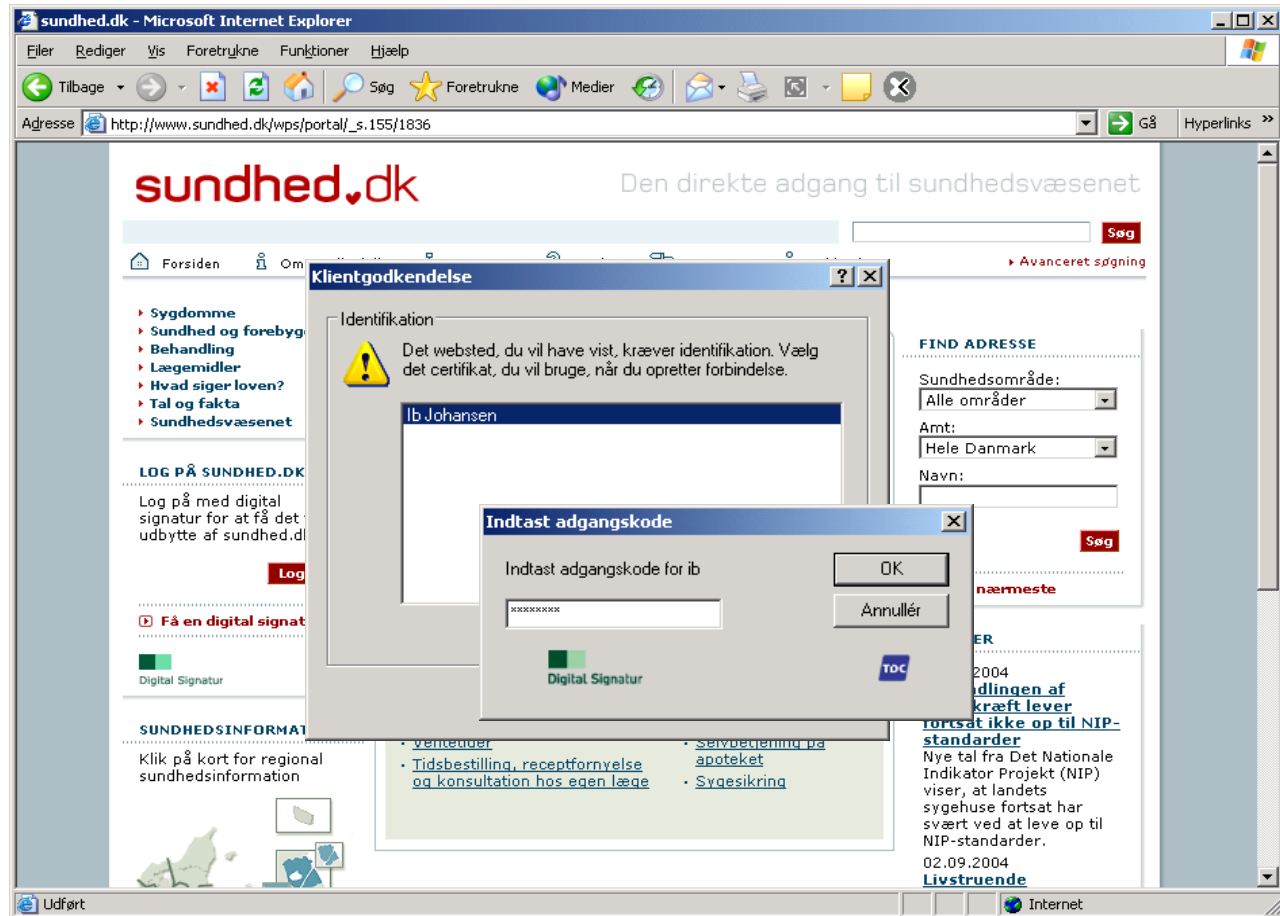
sundhed.dk - Microsoft Internet Explorer

Filer Rediger Vis Foretrukne Funktioner Hjælp

Tilbage Søg Foretrukne Medier

Adresse http://www.sundhed.dk/wps/portal/_s.155/1836 Gå Hyperlinks

sundhed.dk

Den direkte adgang til sundhedsvæsenet

Søg

Forsiden Om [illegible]

Avanceret søgning

Sygdomme
Sundhed og forebyg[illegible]
Behandling
Lægemidler
Hvad siger loven?
Tal og fakta
Sundhedsvæsenet

LOG PÅ SUNDHED.DK

Log på med digital signatur for at få det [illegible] udbytte af sundhed.dk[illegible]

Log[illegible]

Få en digital signat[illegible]

Digital Signatur

SUNDHEDSINFORMAT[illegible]

Klik på kort for regional sundhedsinformation

Ventetider
Tidsbestilling, receptfornyelse og konsultation hos egen læge
Selvbetjening på apoteket
Sygesikring

FIND ADRESSE

Sundhedsområde:
Alle områder
Amt:
Hele Danmark
Navn:

Søg

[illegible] nærmeste

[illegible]ER

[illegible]2004
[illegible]dlingen af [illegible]kræft lever fortsat ikke op til NIP-standarder
Nye tal fra Det Nationale Indikator Projekt (NIP) viser, at landets sygehuse fortsat har svært ved at leve op til NIP-standarder.

02.09.2004
Livstruende

Klientgodkendelse

Identifikation

Det websted, du vil have vist, kræver identifikation. Vælg det certifikat, du vil bruge, når du opretter forbindelse.

Ib Johansen

Indtast adgangskode

Indtast adgangskode for ib

********

OK

Annullér

Digital Signatur

TDC

Udført

Internet